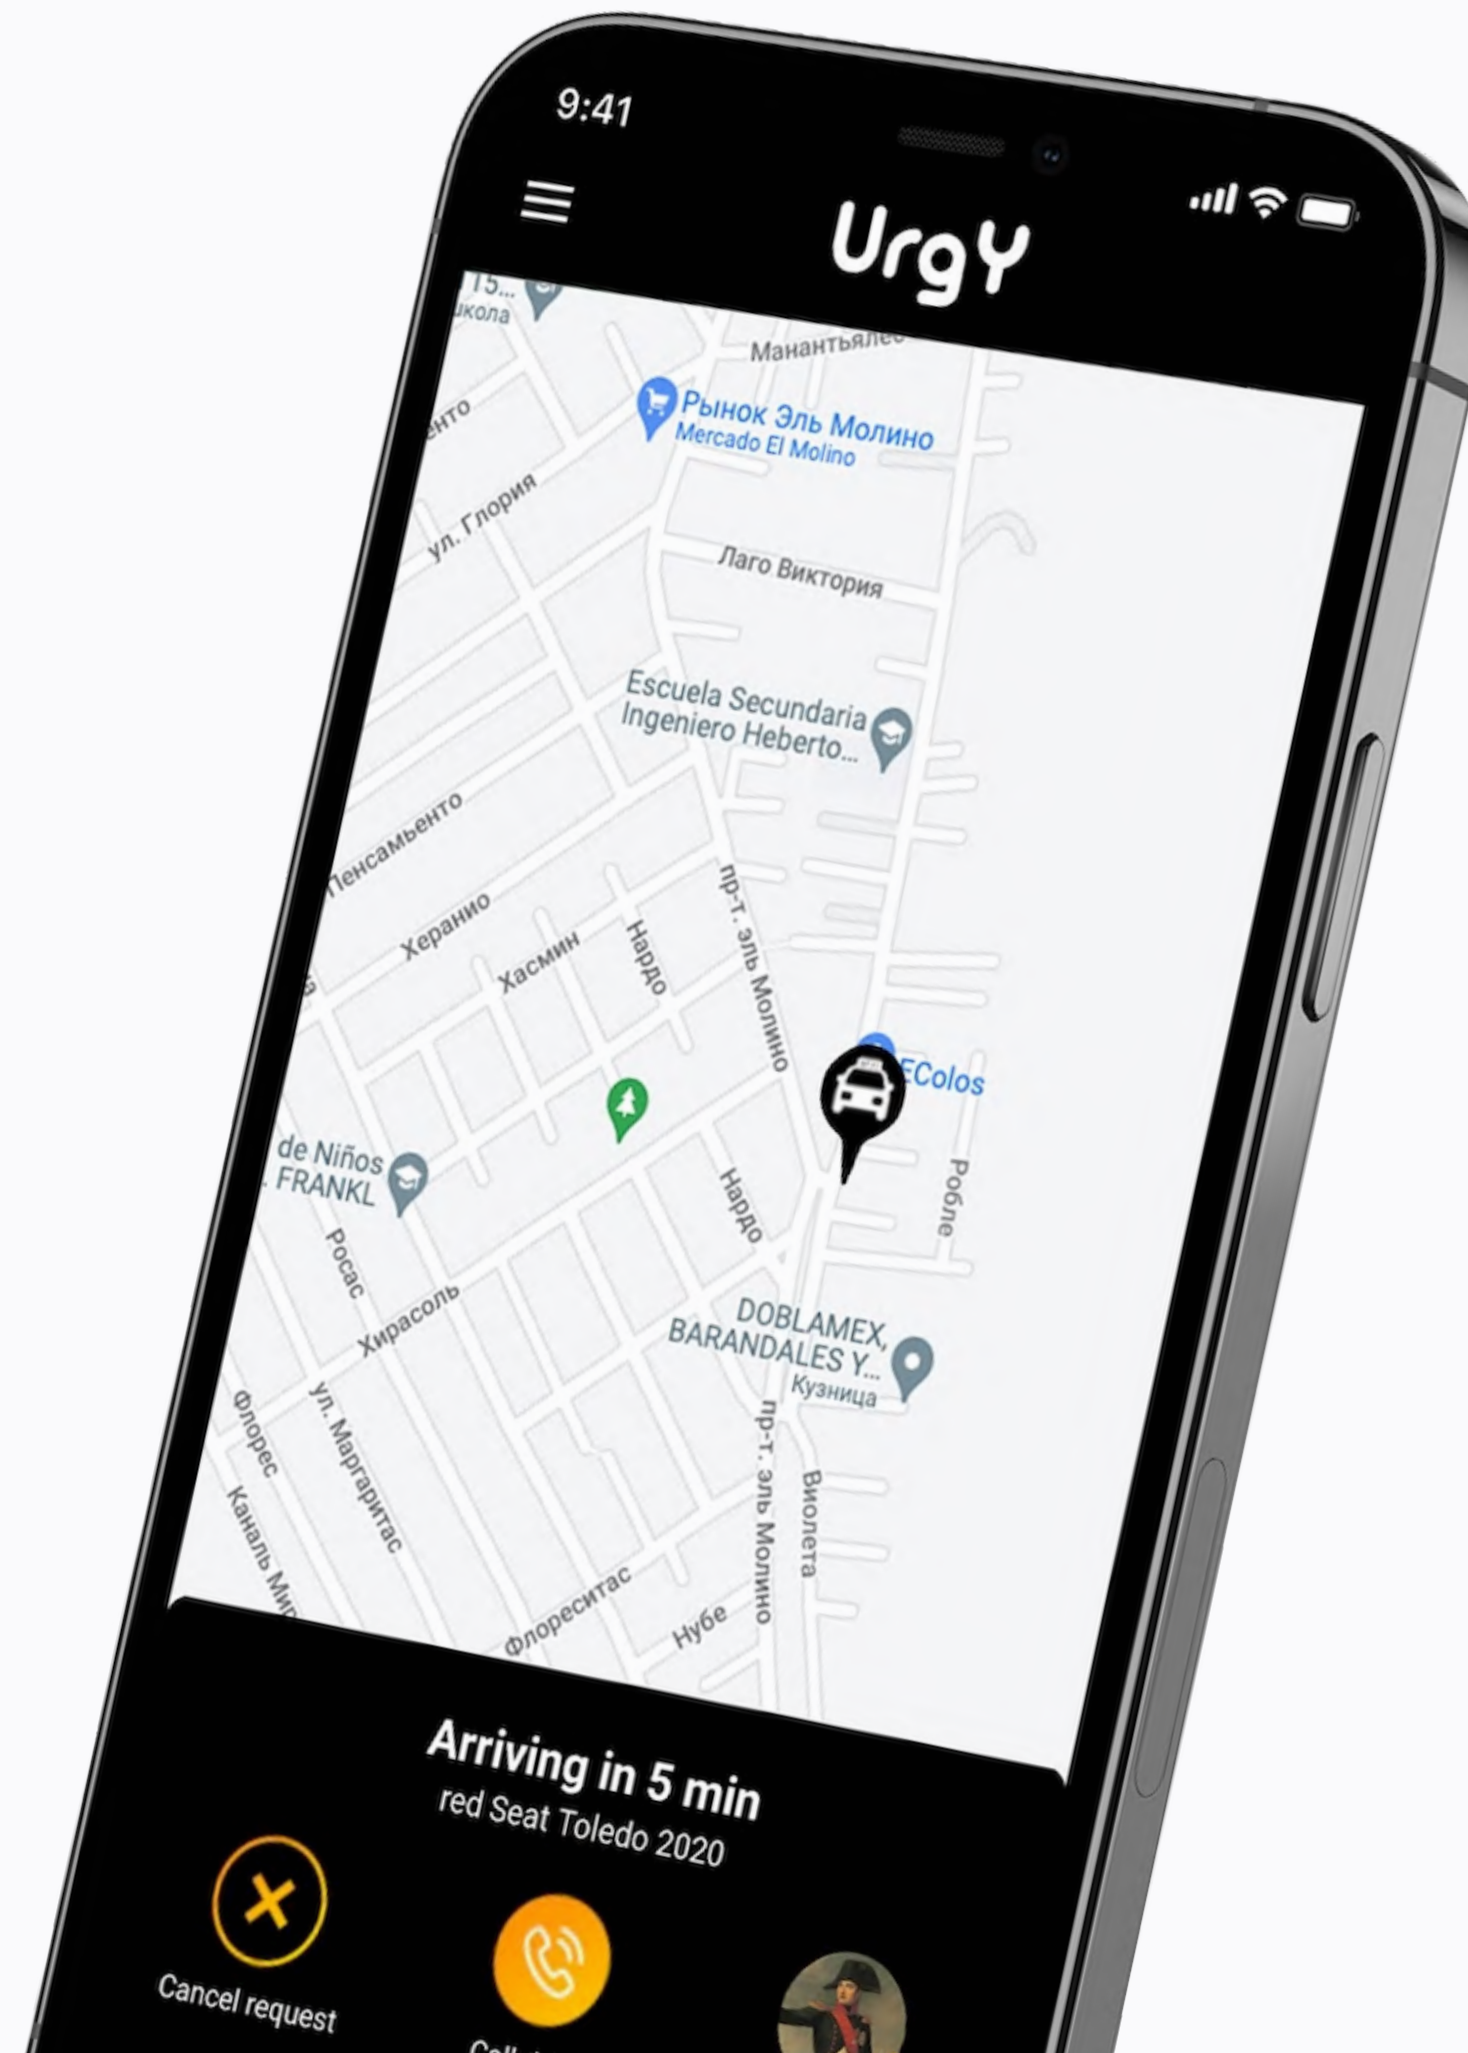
9:41

UrgY

15...
школа
Манантьялес
ento
Рынок Эль Молино
Mercado El Molino
ул. Глория
Лаго Виктория
Escuela Secundaria Ingeniero Heberto...
Пенсамьенто
Херанио
Хасмин
Нардо
пр-т. эль Молино
ECOlos
de Niños
FRANKL
Нардо
Робле
Росас
Хирасоль
DOBLAMEX, BARANDALES Y...
Кузница
Флорес
ул. Маргаритас
Каналь Ми
пр-т. эль Молино
Виолета
Флореситас
Нубе

Arriving in 5 min
red Seat Toledo 2020

Cancel request
Call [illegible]